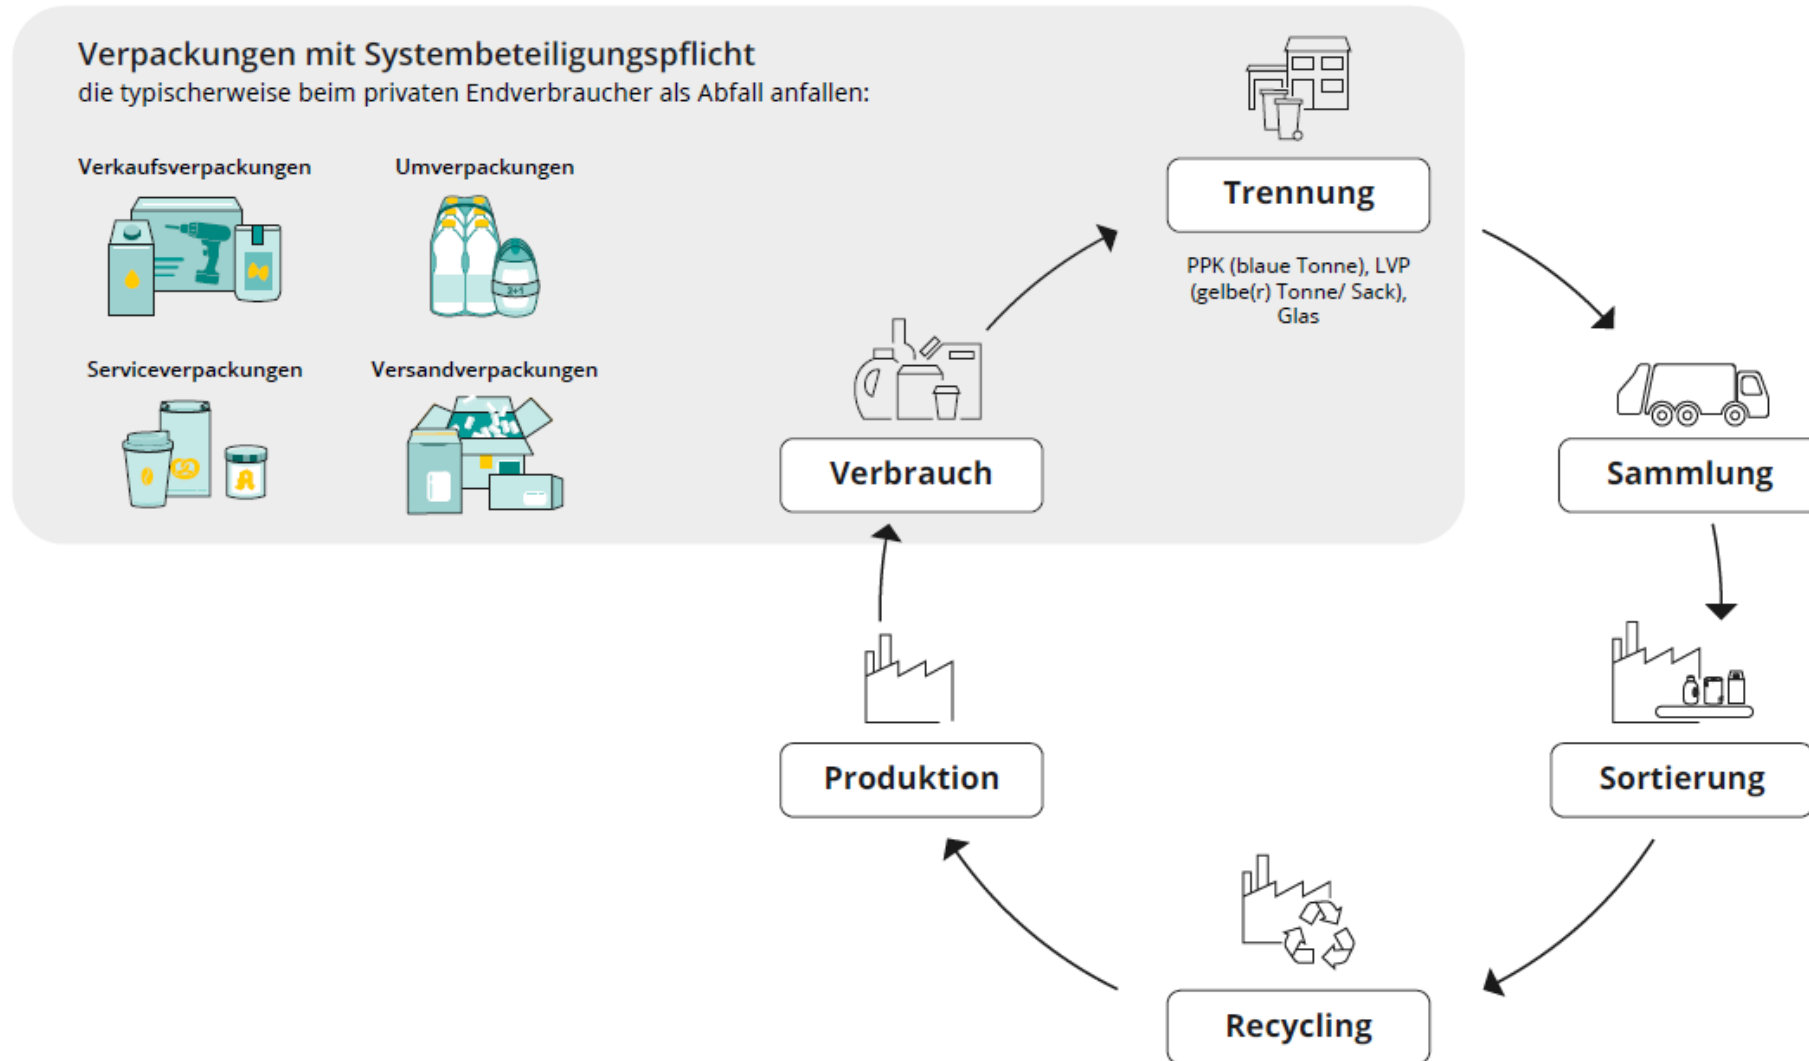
Verpackungen mit Systembeteiligungspflicht
die typischerweise beim privaten Endverbraucher als Abfall anfallen:

Verkaufsverpackungen

Umverpackungen

Serviceverpackungen

Versandverpackungen

2+1

Trennung

PPK (blaue Tonne), LVP (gelbe(r) Tonne/ Sack), Glas

Verbrauch

Sammlung

Sortierung

Produktion

Recycling